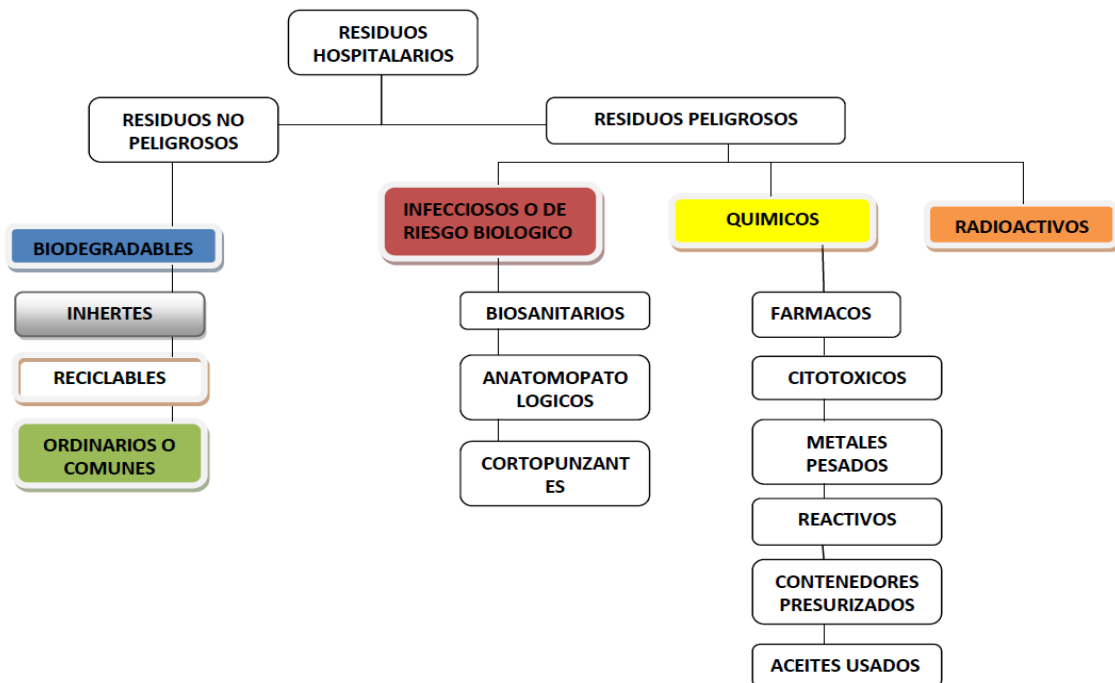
RESIDUOS HOSPITALARIOS

RESIDUOS NO PELIGROSOS

RESIDUOS PELIGROSOS

BIODEGRADABLES

INHERTES

RECICLABLES

ORDINARIOS O COMUNES

INFECCIOSOS O DE RIESGO BIOLOGICO

BIOSANITARIOS

ANATOMOPATOLOGICOS

CORTOPUNZANTES

QUIMICOS

FARMACOS

CITOTOXICOS

METALES PESADOS

REACTIVOS

CONTENEDORES PRESURIZADOS

ACEITES USADOS

RADIOACTIVOS